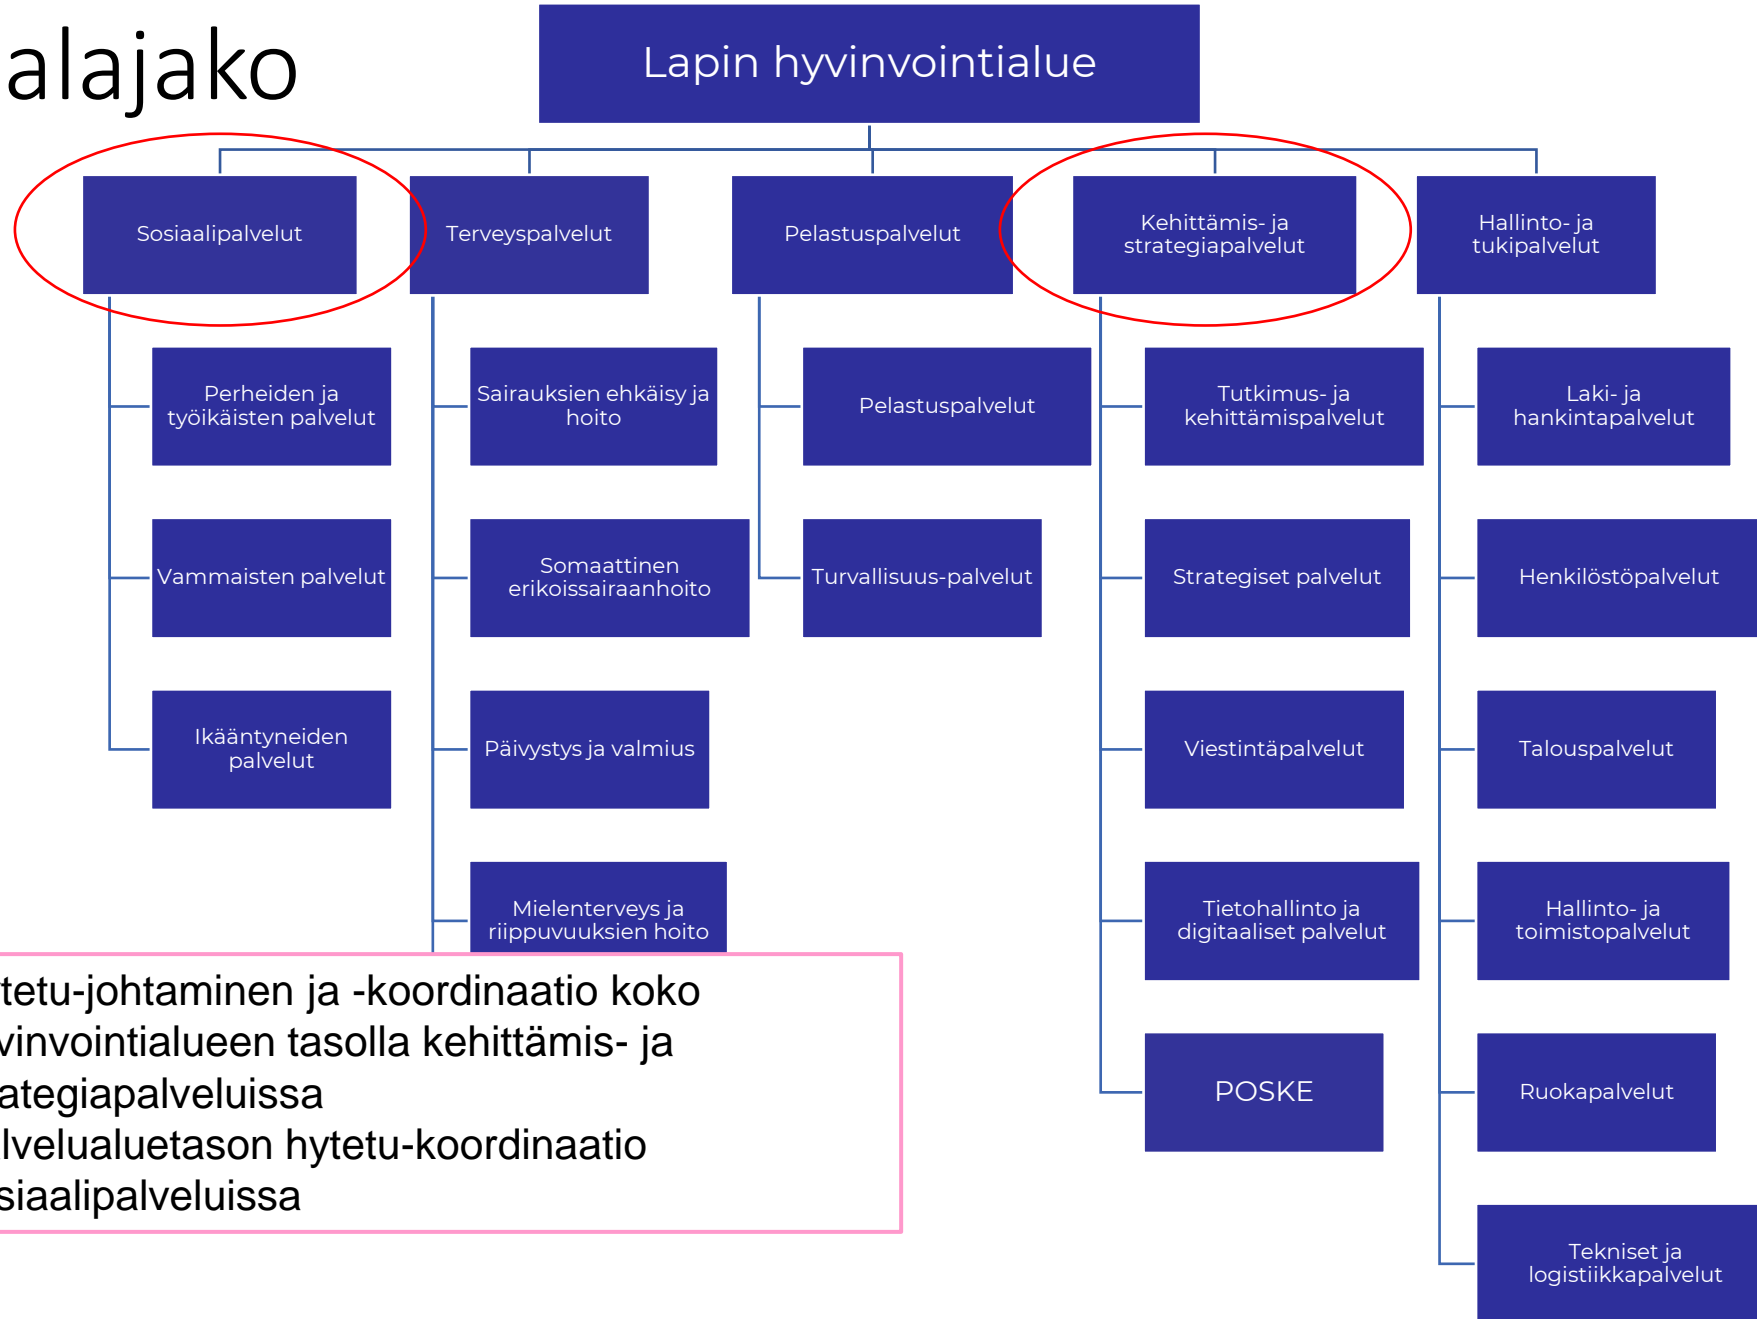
alajako

Lapin hyvinvointialue

Sosiaalipalvelut

Perheiden ja työikäisten palvelut

Vammaisten palvelut

Ikääntyneiden palvelut

Terveyspalvelut

Sairauksien ehkäisy ja hoito

Somaattinen erikoissairaanhoito

Päivystys ja valmius

Mielenterveys ja riippuvuuksien hoito

Pelastuspalvelut

Pelastuspalvelut

Turvallisuus-palvelut

Kehittämis- ja strategiapalvelut

Tutkimus- ja kehittämispalvelut

Strategiset palvelut

Viestintäpalvelut

Tietohallinto ja digitaaliset palvelut

POSKE

Hallinto- ja tukipalvelut

Laki- ja hankintapalvelut

Henkilöstöpalvelut

Talouspalvelut

Hallinto- ja toimistopalvelut

Ruokapalvelut

Tekniset ja logistiikkapalvelut

tetu-johtaminen ja -koordinaatio koko vinvointialueen tasolla kehittämis- ja ategiapalveluissa
lvelualuetason hytetu-koordinaatio siaalipalveluissa